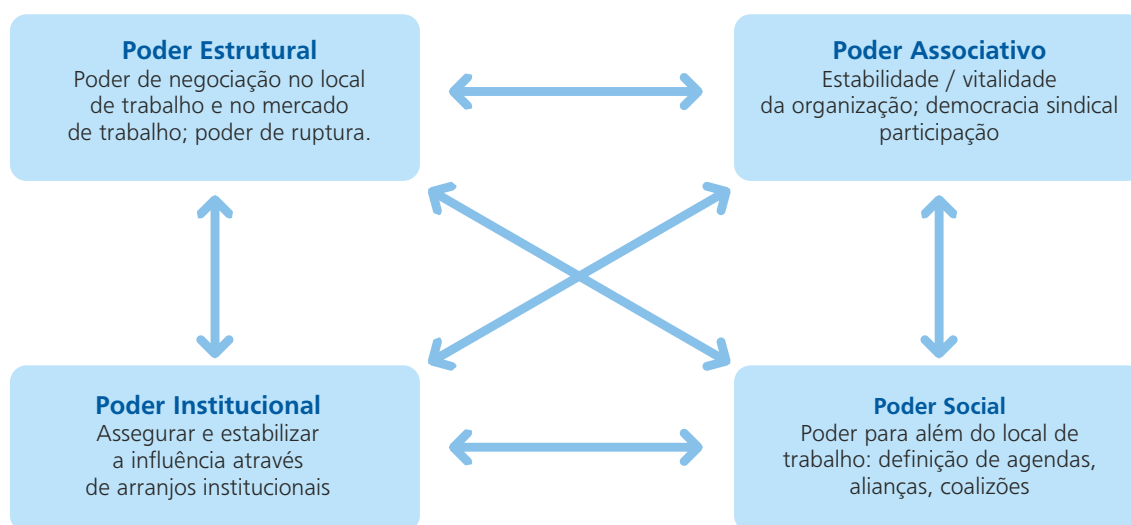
Poder Estrutural
Poder de negociação no local de trabalho e no mercado de trabalho; poder de ruptura.

Poder Associativo
Estabilidade / vitalidade da organização; democracia sindical participação

Poder Institucional
Assegurar e estabilizar a influência através de arranjos institucionais

Poder Social
Poder para além do local de trabalho: definição de agendas, alianças, coalizões